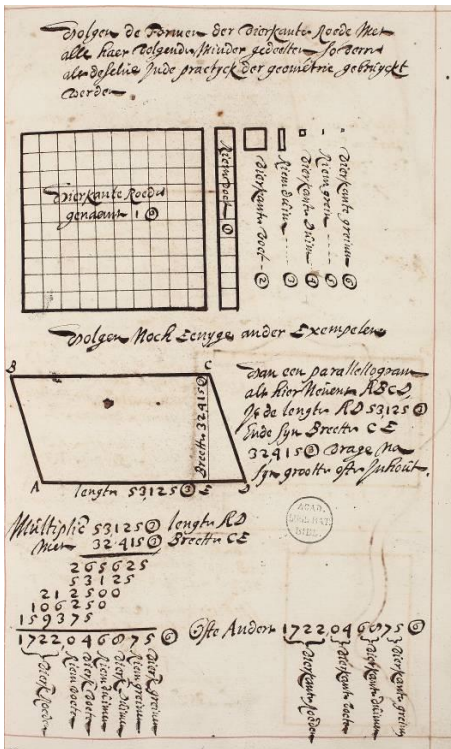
Volgen de Formen der Vierkante Roede met alle haer volgende minder gedeelten so verre als deselve inde practyck der geometrie gebruyckt werden.

Vierkante Roede genaemt 1 ⓪

Vierkant Roe ①

Vierkante voet ②

Vierkant duim ③

Vierkant grein ④

Vierkante grein ⑤

Volgen noch eenyge ander Exempelen

B C

A E D

Breedte 32415 ⓪

longte 53125 ⓪

Van een parallellogram als hier nevens ABCD, Is de longte AD 53125 ⓪ ende syn Breedte CE 32415 ⓪ vrage na syn grootte ofte inhout.

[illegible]

Multiplic 53125 ⓪ longte AD
met 32415 ⓪ Breedte CE

265625
53125
212500
106250
159375

1722046875 ⓪ Ofte Anders 1722 04 68 75 ⓪

Vierk: Roeden
Vierk: Roe
Vierk: Voeten
Vierk: Duimen
Vierk: Greinen
Vierk: Greinen

Vierkante Roeden
Vierkante voeten
Vierkante Duimen
Vierkante greinen